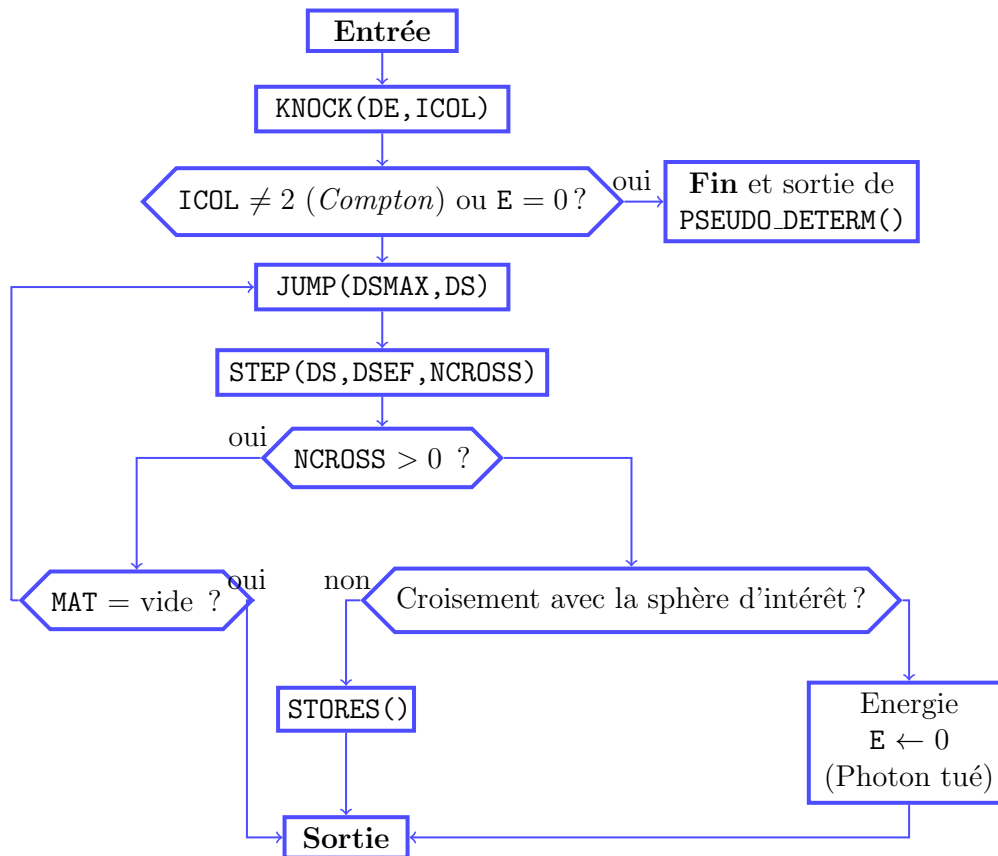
**Entrée**

KNOCK(DE,ICOL)

ICOL $\neq 2$ (*Compton*) ou E $= 0$ ?

oui

**Fin** et sortie de PSEUDO_DETERM()

JUMP(DSMAX,DS)

STEP(DS,DSEF,NCROSS)

oui

NCROSS $> 0$ ?

MAT = vide ?

oui

non

Croisement avec la sphère d'intérêt ?

STORES()

Energie
E $\leftarrow 0$
(Photon tué)

**Sortie**